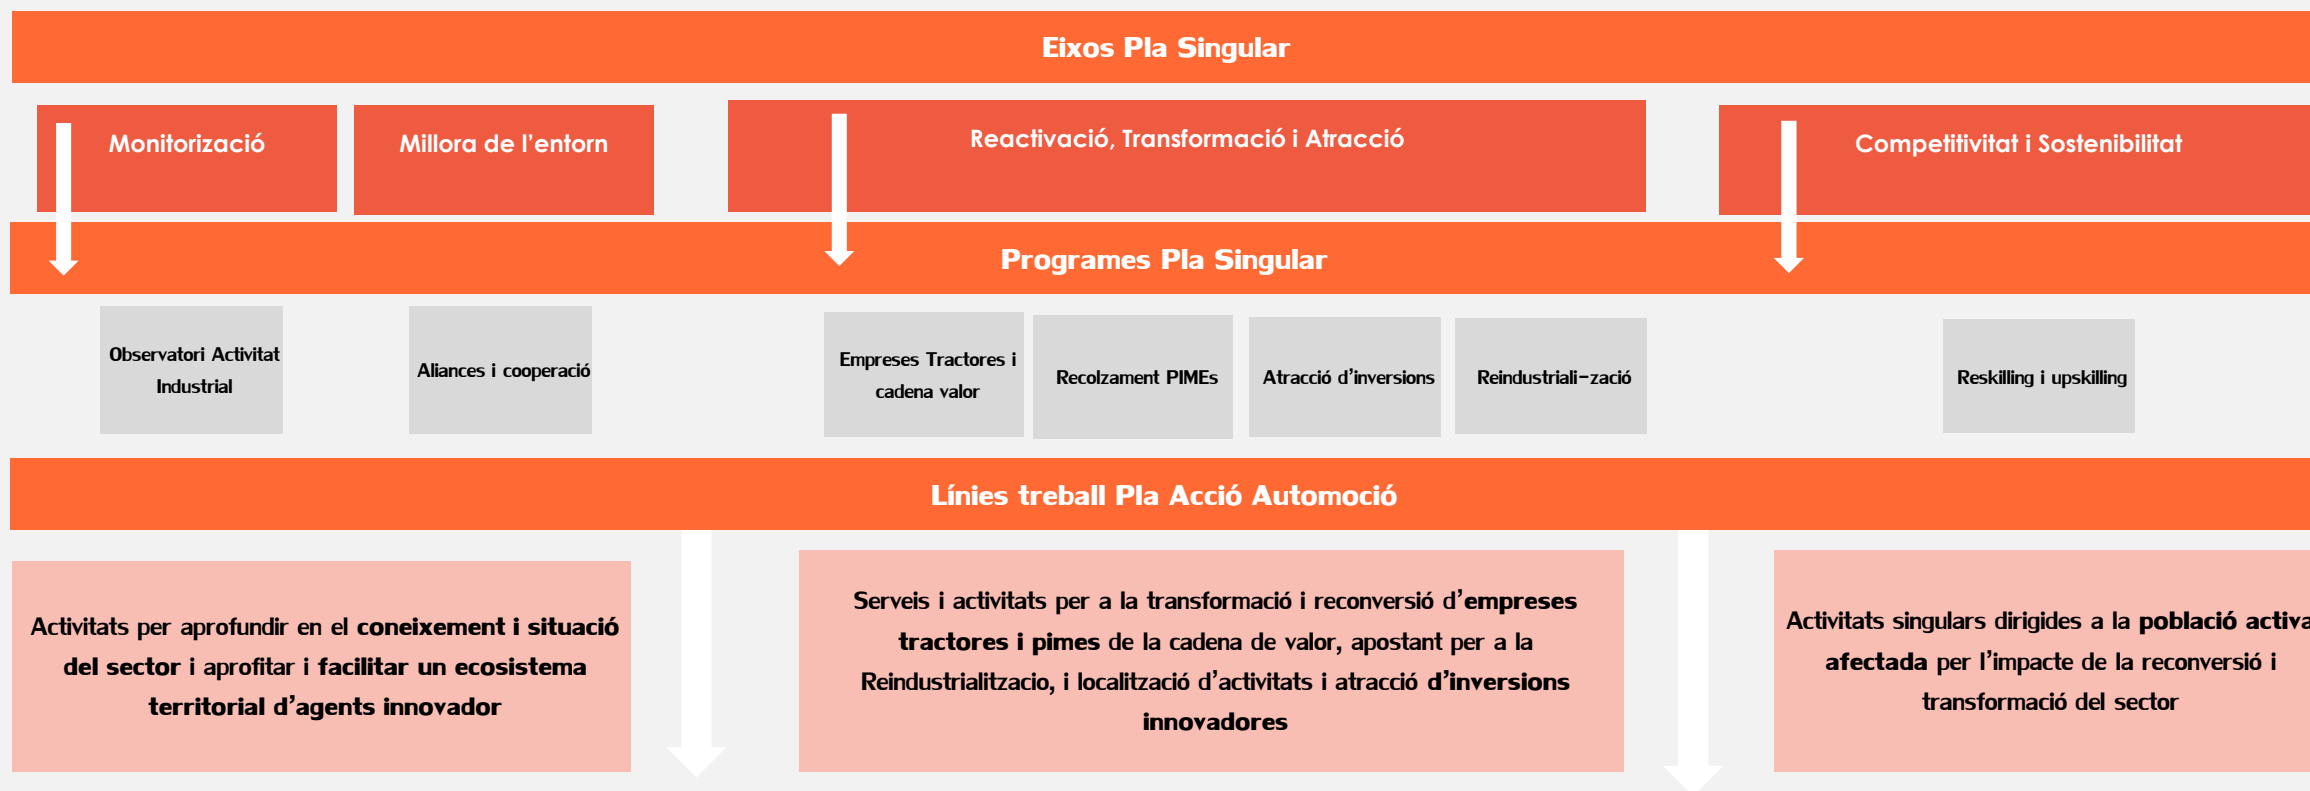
Eixos Pla Singular

Monitorizació

Millora de l'entorn

Reactivació, Transformació i Atracció

Competitivitat i Sostenibilitat

Programes Pla Singular

Observatori Activitat Industrial

Aliances i cooperació

Empreses Tractores i cadena valor

Recolzament PIMEs

Atracció d'inversions

Reindustriali-zació

Reskilling i upskilling

Línies treball Pla Acció Automoció

Activitats per aprofundir en el **coneixement i situació del sector** i aprofitar i **facilitar un ecosistema territorial d'agents innovador**

Serveis i activitats per a la transformació i reconversió d'**empreses tractores i pimes** de la cadena de valor, apostant per a la Reindustrialitzacio, i localització d'activitats i atracció **d'inversions innovadores**

Activitats singulars dirigides a la **població activa** **afectada** per l'impacte de la reconversió i transformació del sector